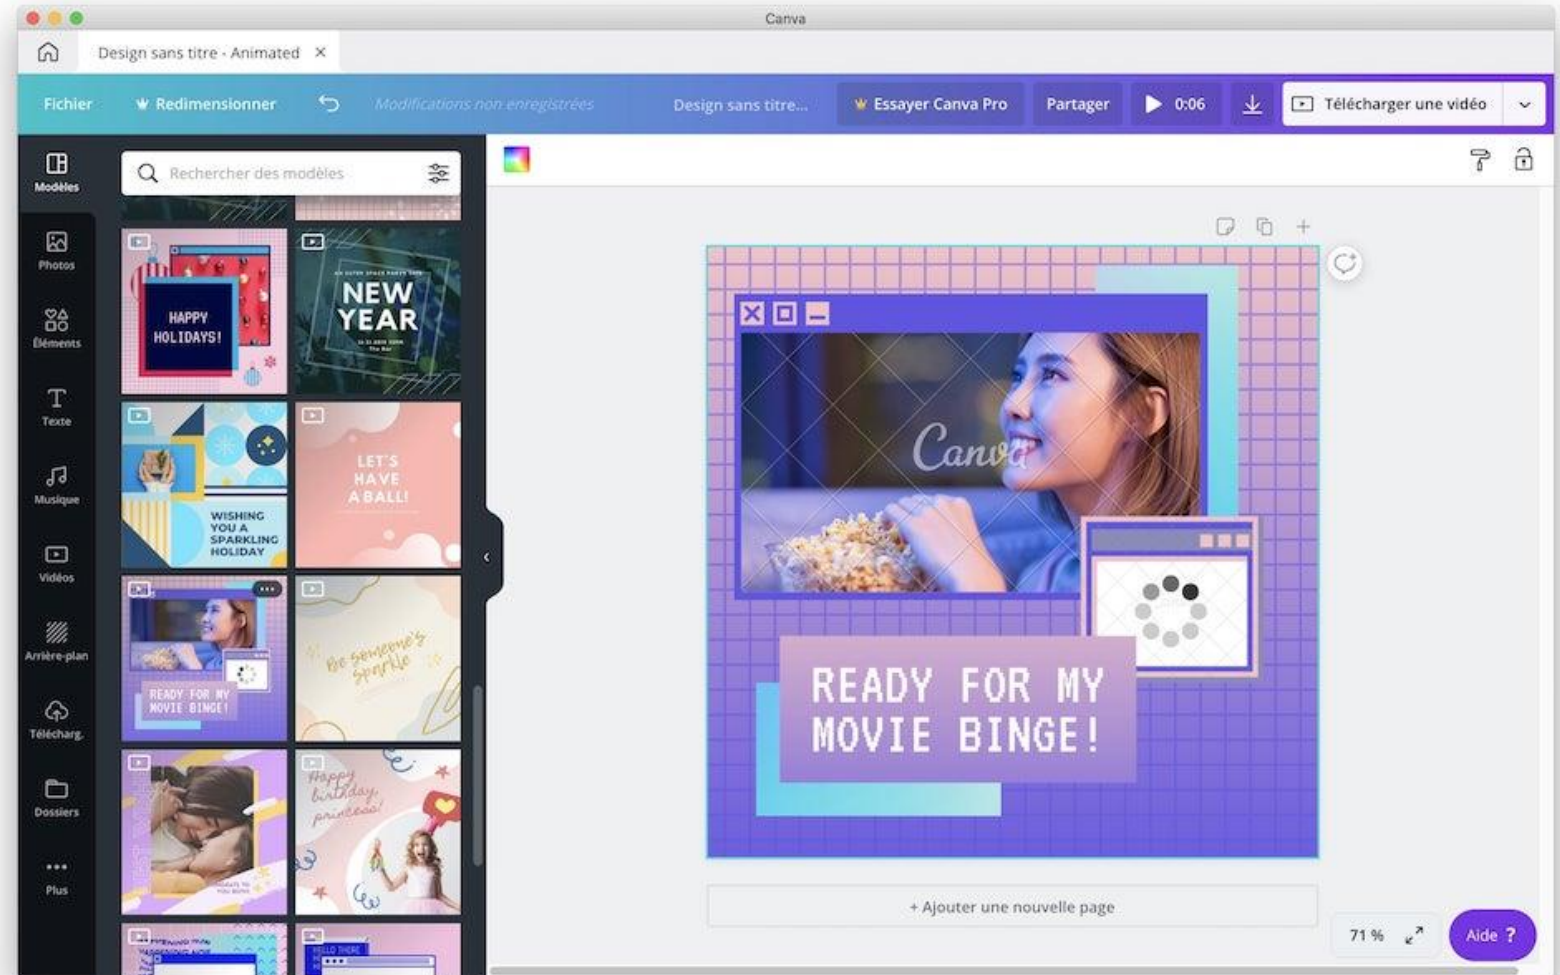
Canva

Design sans titre - Animated ×

Fichier Redimensionner Modifications non enregistrées Design sans titre... Essayer Canva Pro Partager 0:06 Télécharger une vidéo

Modèles
Photos
Éléments
Texte
Musique
Vidéos
Arrière-plan
Télécharg.
Dossiers
Plus

Rechercher des modèles

HAPPY HOLIDAYS!

NEW YEAR

WISHING YOU A SPARKLING HOLIDAY

LET'S HAVE A BALL!

READY FOR MY MOVIE BINGE!

Be someone's sparkle

Happy birthday, princess!

Canva

READY FOR MY MOVIE BINGE!

+ Ajouter une nouvelle page

71 %

Aide ?